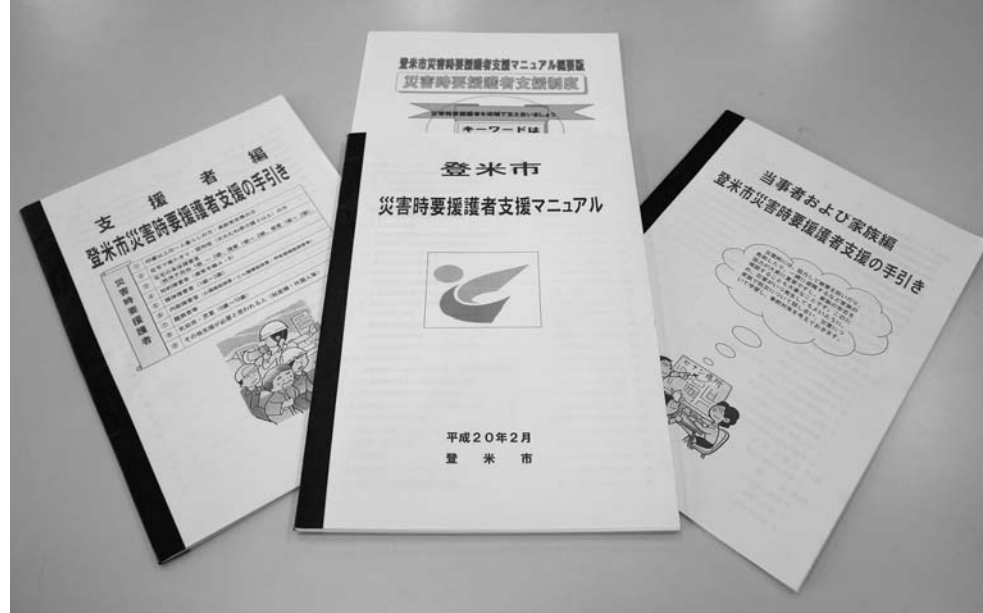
支援者編
登米市災害時要援護者支援の手引き

災害時要援護者

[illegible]

登米市災害時要援護者支援マニュアル概要版
災害時要援護者支援制度

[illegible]

キーワードは

登米市
災害時要援護者支援マニュアル

平成20年2月
登米市

当事者および家族編
登米市災害時要援護者支援の手引き

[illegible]